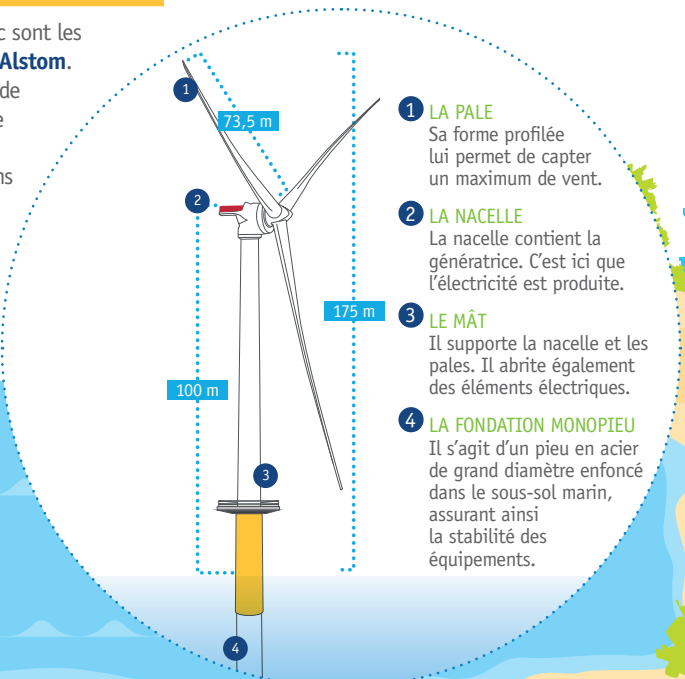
c sont les
Alstom.
de
e
ns

1
73,5 m
2
100 m
175 m
3
4

1 LA PALE
Sa forme profilée lui permet de capter un maximum de vent.

2 LA NACELLE
La nacelle contient la génératrice. C'est ici que l'électricité est produite.

3 LE MÂT
Il supporte la nacelle et les pales. Il abrite également des éléments électriques.

4 LA FONDATION MONOPIEU
Il s'agit d'un pieu en acier de grand diamètre enfoncé dans le sous-sol marin, assurant ainsi la stabilité des équipements.